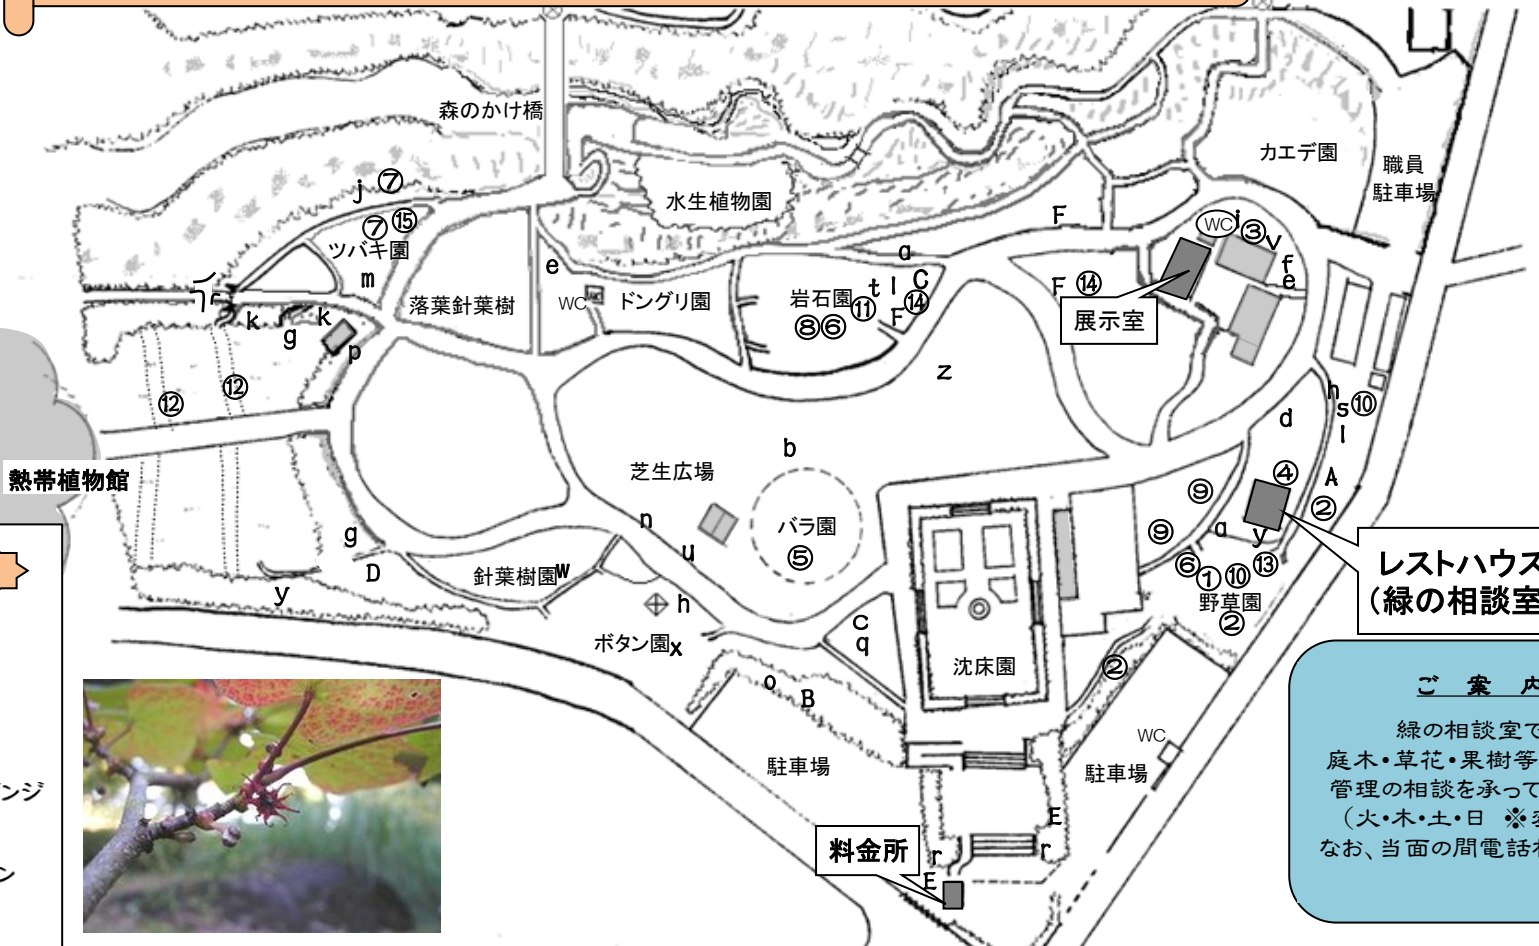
森のかけ橋
水生植物園
カエデ園
職員
駐車場
j ⑦
⑦ ⑮
ツバキ園
m
WC i ③ v
f
e
F
a
C
e
落葉針葉樹
WC
ドングリ園
岩石園
t l
⑪ ⑭
⑧⑥
F
F ⑭
展示室
k g k
p
z
⑫ ⑫
h s ⑩
l
d
熱帯植物館
b
芝生広場
バラ園
⑤
n
u
⑨
⑨
a
④
A
②
y
⑥ ① ⑩ ⑬
野草園
②
レストハウス
(緑の相談室
g
D
y
針葉樹園 w
h
ボタン園 x
c
q
沈床園
②
o
B
駐車場
WC
駐車場
E
料金所
r
r
E
ご 案 内
緑の相談室で
庭木・草花・果樹等
管理の相談を承って
(火・木・土・日 ※
なお、当面の間電話
ンジ
ン